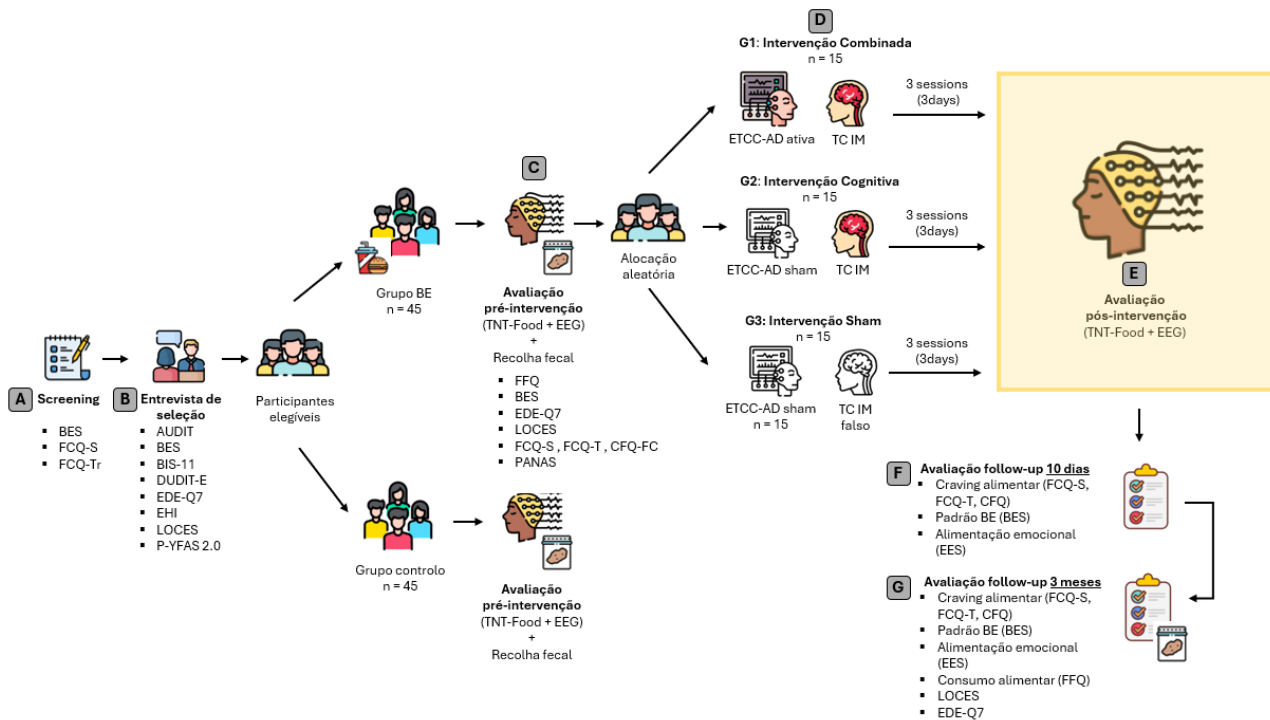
A Screening
- BES
- FCQ-S
- FCQ-Tr

B Entrevista de seleção
- AUDIT
- BES
- BIS-11
- DUDIT-E
- EDE-Q7
- EHI
- LOCES
- P-YFAS 2.0

Participantes elegíveis

Grupo BE
n = 45

Grupo controlo
n = 45

C

Avaliação pré-intervenção
(TNT-Food + EEG)
+
Recolha fecal
- FFQ
- BES
- EDE-Q7
- LOCES
- FCQ-S , FCQ-T , CFQ-FC
- PANAS

Avaliação pré-intervenção
(TNT-Food + EEG)
+
Recolha fecal

Alocação aleatória

D

G1: Intervenção Combinada
n = 15
ETCC-AD ativa
TC IM
3 sessions
(3days)

G2: Intervenção Cognitiva
n = 15
ETCC-AD sham
TC IM
3 sessions
(3days)

G3: Intervenção Sham
n = 15
ETCC-AD sham
n = 15
TC IM falso
3 sessions
(3days)

E
Avaliação pós-intervenção
(TNT-Food + EEG)

F Avaliação follow-up 10 dias
- Craving alimentar (FCQ-S, FCQ-T, CFQ)
- Padrão BE (BES)
- Alimentação emocional (EES)

G Avaliação follow-up 3 meses
- Craving alimentar (FCQ-S, FCQ-T, CFQ)
- Padrão BE (BES)
- Alimentação emocional (EES)
- Consumo alimentar (FFQ)
- LOCES
- EDE-Q7